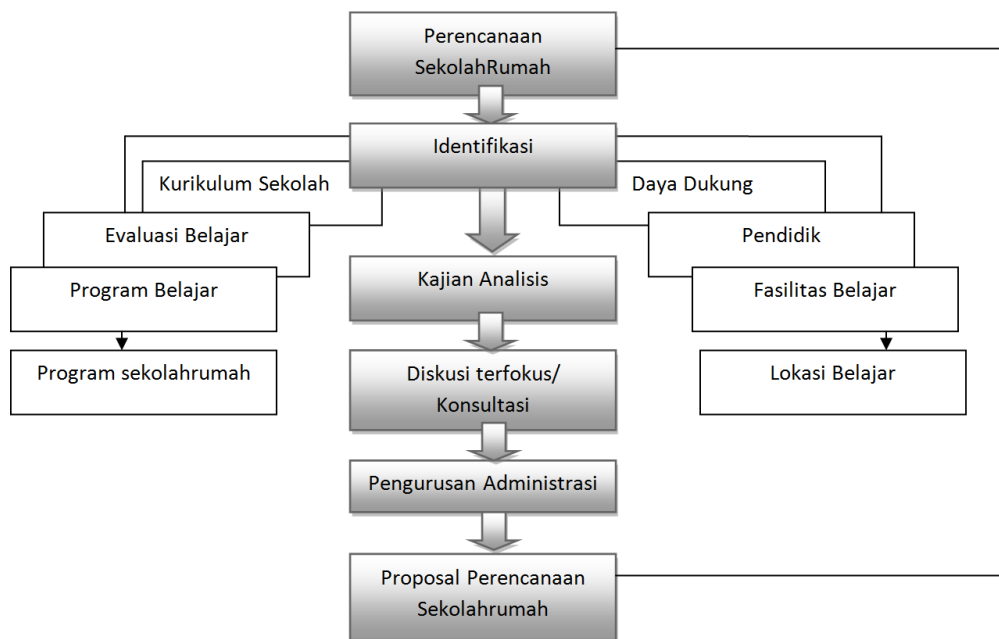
Perencanaan SekolahRumah

Identifikasi

Kurikulum Sekolah

Daya Dukung

Evaluasi Belajar

Program Belajar

Program sekolahrumah

Pendidik

Fasilitas Belajar

Lokasi Belajar

Kajian Analisis

Diskusi terfokus/ Konsultasi

Pengurusan Administrasi

Proposal Perencanaan Sekolahrumah